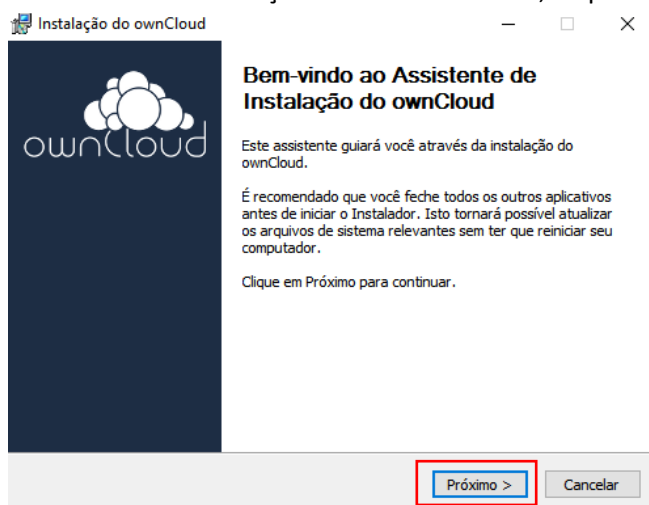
Instalação do ownCloud

ownCloud

Bem-vindo ao Assistente de Instalação do ownCloud

Este assistente guiará você através da instalação do ownCloud.

É recomendado que você feche todos os outros aplicativos antes de iniciar o Instalador. Isto tornará possível atualizar os arquivos de sistema relevantes sem ter que reiniciar seu computador.

Clique em Próximo para continuar.

Próximo >

Cancelar